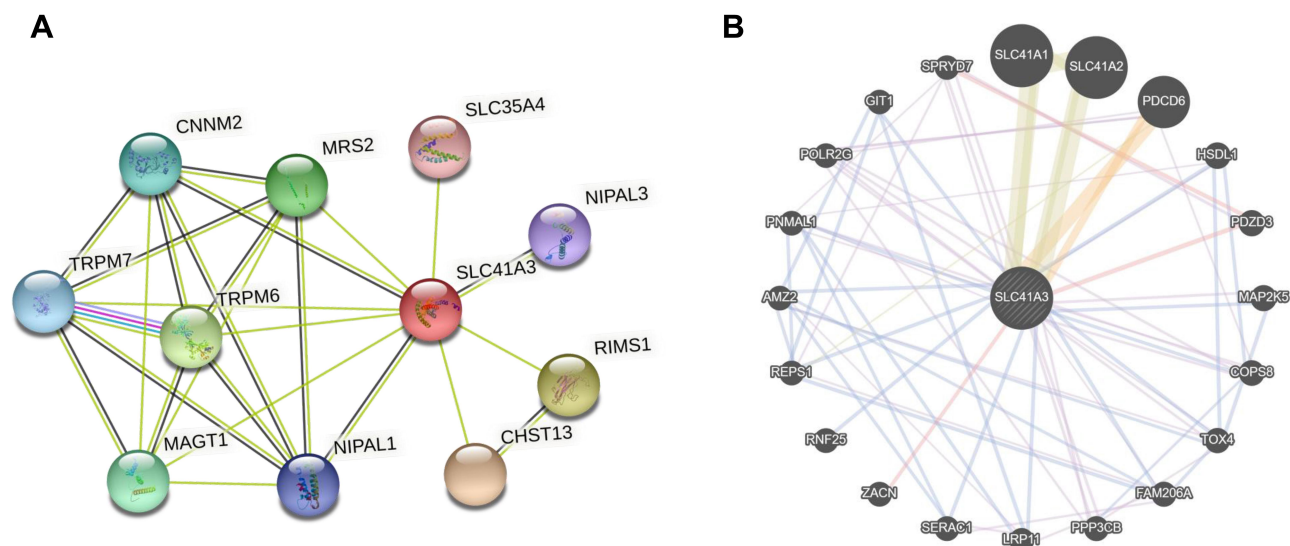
A

CNNM2
MRS2
SLC35A4
NIPAL3
TRPM7
TRPM6
SLC41A3
RIMS1
MAGT1
NIPAL1
CHST13

B

SPRYD7
SLC41A1
SLC41A2
PDCD6
GIT1
HSDL1
POLR2G
PDZD3
PNMAL1
AMZ2
SLC41A3
MAP2K5
REPS1
COPS8
RNF25
TOX4
ZACN
FAM206A
SERAC1
LRP11
PPP3CB